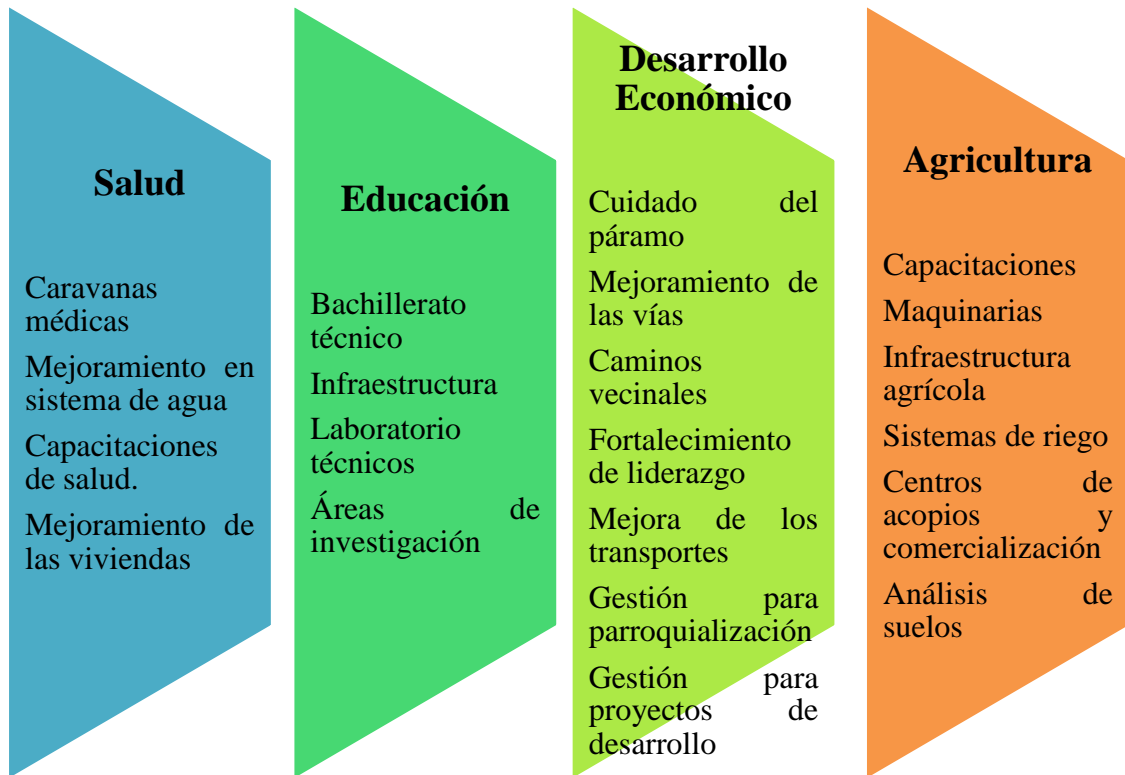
Salud

Caravanas médicas

Mejoramiento en sistema de agua

Capacitaciones de salud.

Mejoramiento de las viviendas

Educación

Bachillerato técnico

Infraestructura

Laboratorio técnicos

Áreas de investigación

Desarrollo Económico

Cuidado del páramo

Mejoramiento de las vías

Caminos vecinales

Fortalecimiento de liderazgo

Mejora de los transportes

Gestión para parroquialización

Gestión para proyectos de desarrollo

Agricultura

Capacitaciones

Maquinarias

Infraestructura agrícola

Sistemas de riego

Centros de acopios y comercialización

Análisis de suelos